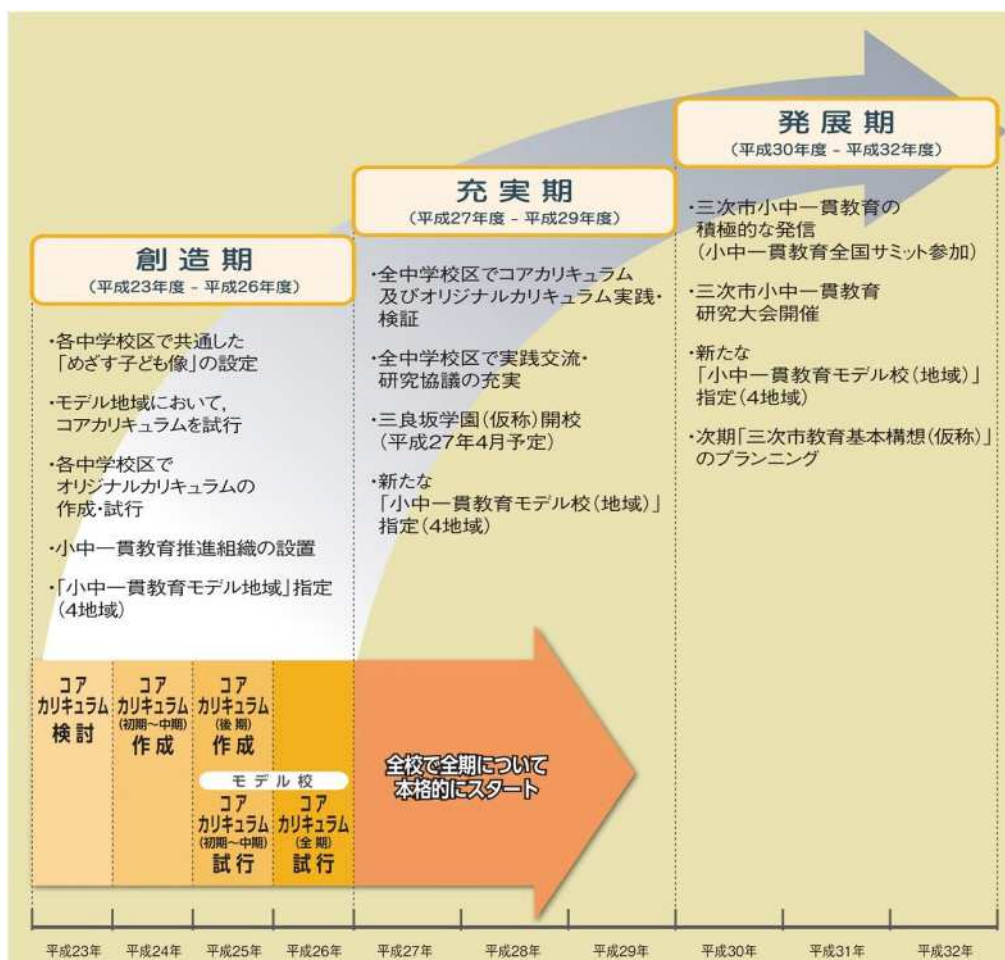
発展期
(平成30年度 - 平成32年度)

充実期
(平成27年度 - 平成29年度)

創造期
(平成23年度 - 平成26年度)

・各中学校区で共通した「めざす子ども像」の設定

・モデル地域において，コアカリキュラムを試行

・各中学校区でオリジナルカリキュラムの作成・試行

・小中一貫教育推進組織の設置

・「小中一貫教育モデル地域」指定(4地域)

・全中学校区でコアカリキュラム及びオリジナルカリキュラム実践・検証

・全中学校区で実践交流・研究協議の充実

・三良坂学園(仮称)開校(平成27年4月予定)

・新たな「小中一貫教育モデル校(地域)」指定(4地域)

・三次市小中一貫教育の積極的な発信(小中一貫教育全国サミット参加)

・三次市小中一貫教育研究大会開催

・新たな「小中一貫教育モデル校(地域)」指定(4地域)

・次期「三次市教育基本構想(仮称)」のプランニング

コアカリキュラム検討

コアカリキュラム(初期～中期)作成

コアカリキュラム(後期)作成

モデル校

コアカリキュラム(初期～中期)試行

コアカリキュラム(全期)試行

全校で全期について本格的にスタート

平成23年 平成24年 平成25年 平成26年 平成27年 平成28年 平成29年 平成30年 平成31年 平成32年